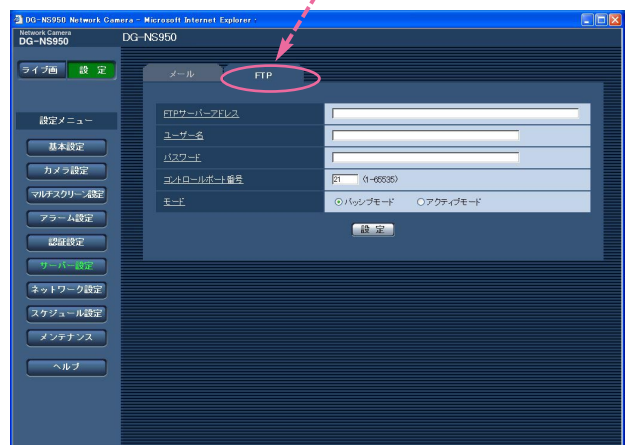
DG-NS950 Network Camera - Microsoft Internet Explorer -

Network Camera
DG-NS950

DG-NS950

ライブ画
設 定

設定メニュー
基本設定
カメラ設定
マルチスクリーン設定
アラーム設定
認証設定
サーバー設定
ネットワーク設定
スケジュール設定
メンテナンス
ヘルプ

メール
FTP

| | |
|---|---|
| FTPサーバーアドレス | |
| ユーザー名 | |
| パスワード | |
| コントロールポート番号 | 21 (1~65535) |
| モード | パッシブモード　アクティブモード |

設 定